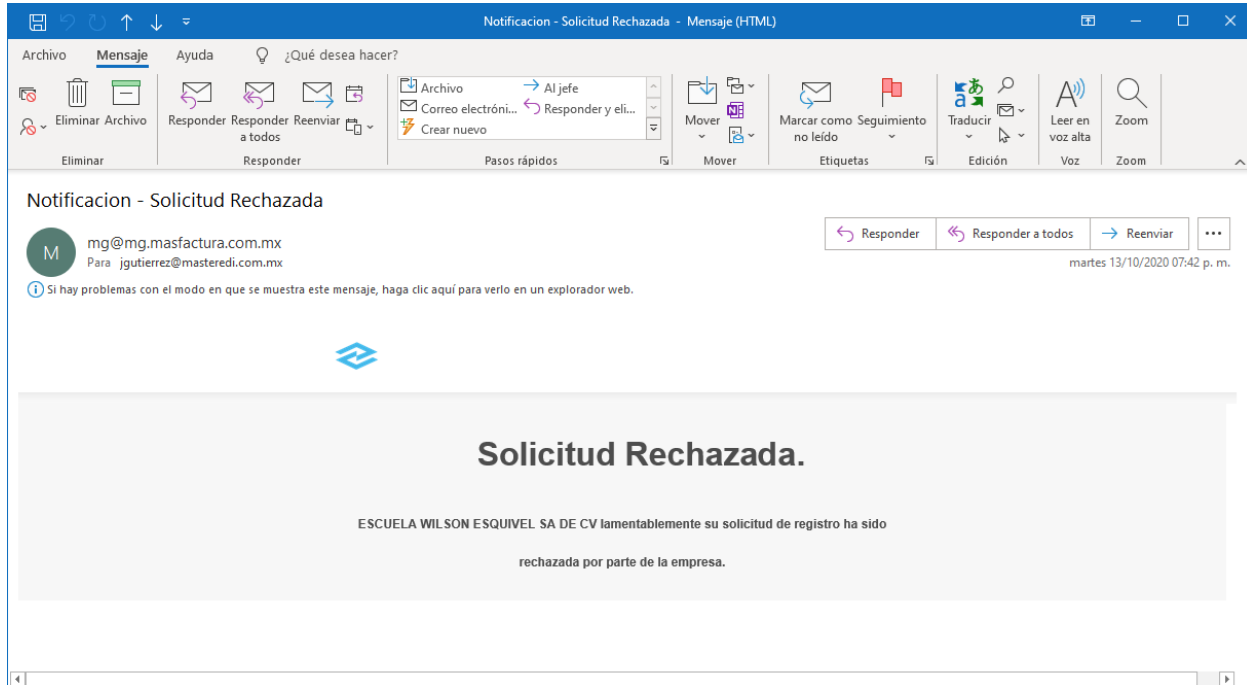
Notificacion - Solicitud Rechazada - Mensaje (HTML)

Archivo Mensaje Ayuda ¿Qué desea hacer?

Eliminar Archivo
Eliminar

Responder Responder a todos Reenviar
Responder

Archivo
Correo electróni...
Crear nuevo
Al jefe
Responder y eli...
Pasos rápidos

Mover
Mover

Marcar como no leído Seguimiento
Etiquetas

Traducir
Edición

Leer en voz alta
Voz

Zoom
Zoom

Notificacion - Solicitud Rechazada

M mg@mg.masfactura.com.mx
Para jgutierrez@masteredi.com.mx

Responder Responder a todos Reenviar ...

martes 13/10/2020 07:42 p. m.

Si hay problemas con el modo en que se muestra este mensaje, haga clic aquí para verlo en un explorador web.

Solicitud Rechazada.

ESCUELA WILSON ESQUIVEL SA DE CV lamentablemente su solicitud de registro ha sido

rechazada por parte de la empresa.